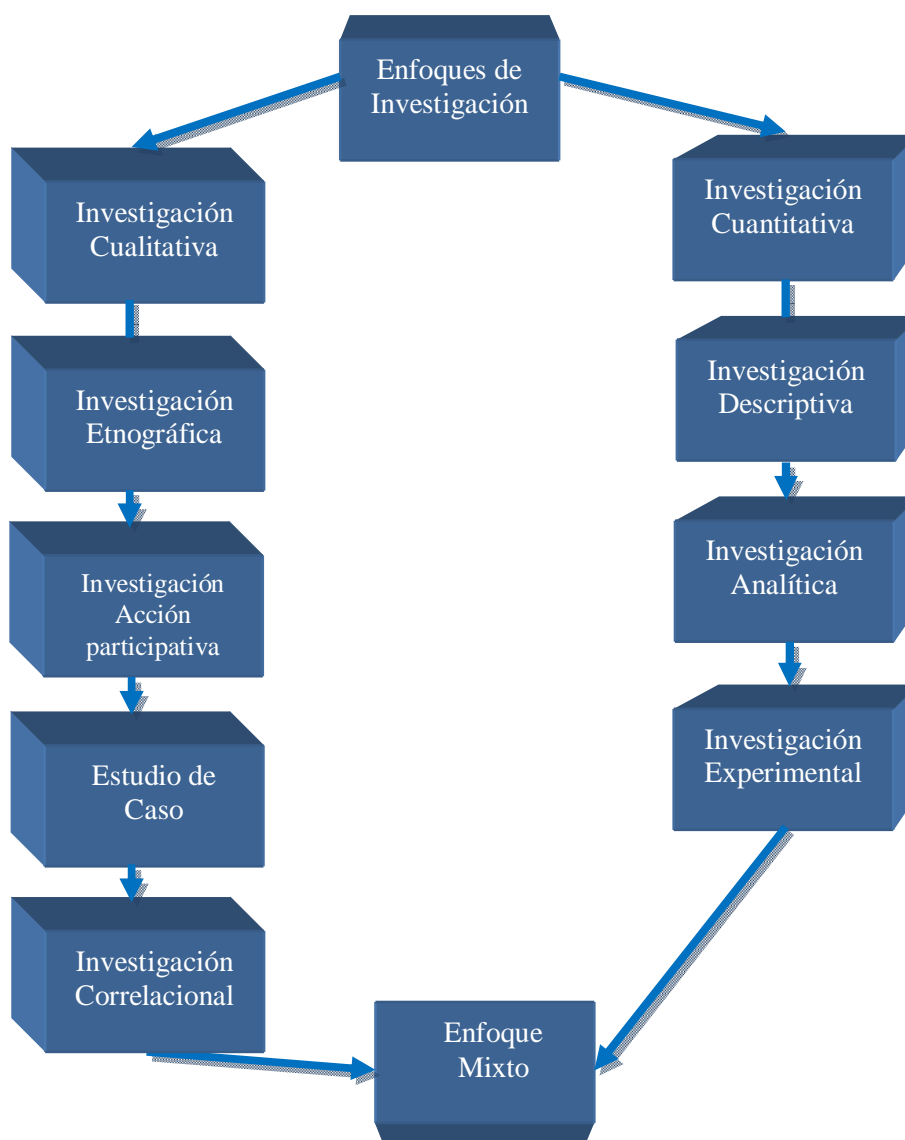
Enfoques de Investigación

Investigación Cualitativa

Investigación Etnográfica

Investigación Acción participativa

Estudio de Caso

Investigación Correlacional

Investigación Cuantitativa

Investigación Descriptiva

Investigación Analítica

Investigación Experimental

Enfoque Mixto